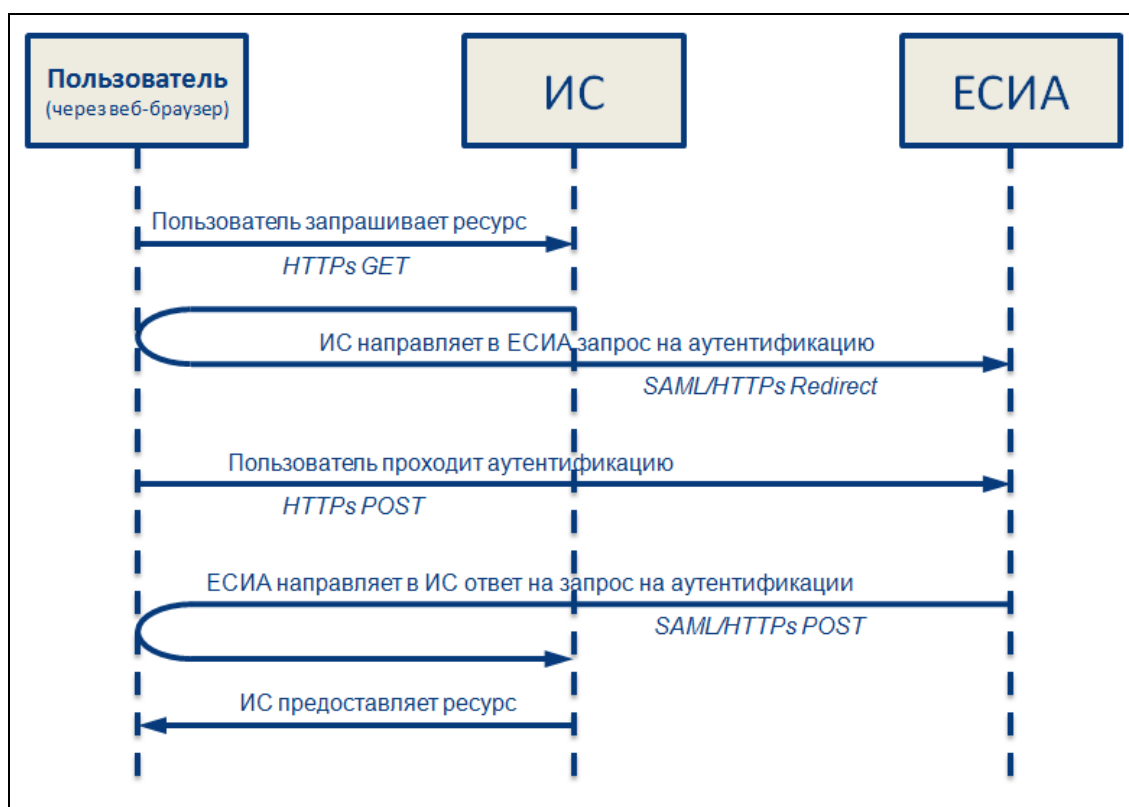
Пользователь
(через веб-браузер)

ИС

ЕСИА

Пользователь запрашивает ресурс
HTTPs GET

ИС направляет в ЕСИА запрос на аутентификацию
SAML/HTTPs Redirect

Пользователь проходит аутентификацию
HTTPs POST

ЕСИА направляет в ИС ответ на запрос на аутентификации
SAML/HTTPs POST

ИС предоставляет ресурс